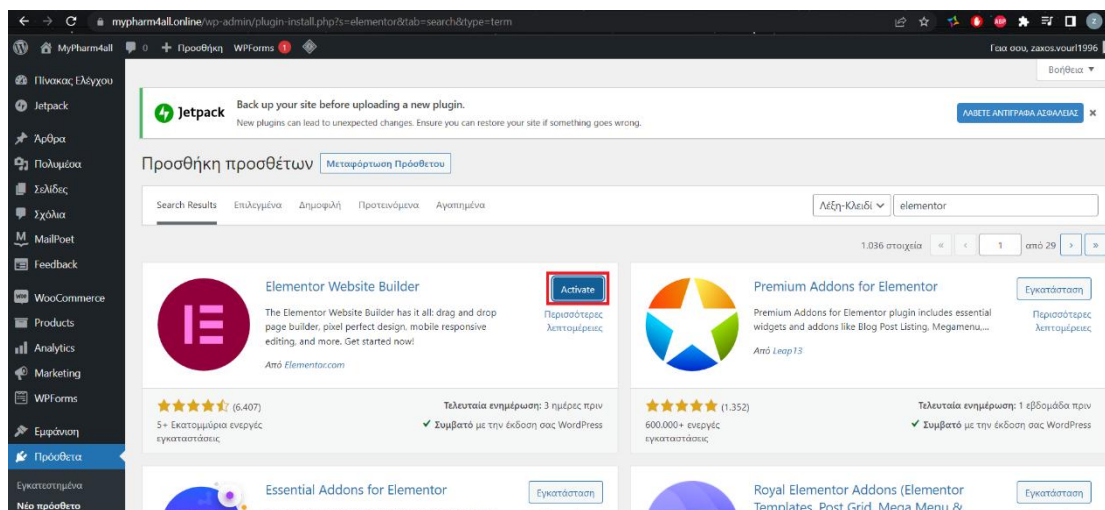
mypharm4all.online/wp-admin/plugin-install.php?s=elementor&tab=search&type=term

MyPharm4all 0 + Προσθήκη WPForms 1

Γεια σου, zaxos.vourl1996

Βοήθεια ▼

Πίνακας Ελέγχου
Jetpack
Άρθρα
Πολυμέσα
Σελίδες
Σχόλια
MailPoet
Feedback
WooCommerce
Products
Analytics
Marketing
WPForms
Εμφάνιση
Πρόσθετα
Εγκατεστημένα
Νέο πρόσθετο

Jetpack

Back up your site before uploading a new plugin.

New plugins can lead to unexpected changes. Ensure you can restore your site if something goes wrong.

ΛΑΒΕΤΕ ΑΝΤΙΓΡΑΦΑ ΑΣΦΑΛΕΙΑΣ ×

Προσθήκη προσθέτων Μεταφόρτωση Πρόσθετου

Search Results Επιλεγμένα Δημοφιλή Προτεινόμενα Αγαπημένα

Λέξη-Κλειδί ∨ elementor

1.036 στοιχεία « ‹ 1 από 29 › »

Elementor Website Builder

The Elementor Website Builder has it all: drag and drop page builder, pixel perfect design, mobile responsive editing, and more. Get started now!

Από Elementor.com

Activate

Περισσότερες λεπτομέρειες

(6.407)

5+ Εκατομμύρια ενεργές εγκαταστάσεις

Τελευταία ενημέρωση: 3 ημέρες πριν

✔ Συμβατό με την έκδοση σας WordPress

Premium Addons for Elementor

Premium Addons for Elementor plugin includes essential widgets and addons like Blog Post Listing, Megamenu,...

Από Leap13

Εγκατάσταση

Περισσότερες λεπτομέρειες

(1.352)

600.000+ ενεργές εγκαταστάσεις

Τελευταία ενημέρωση: 1 εβδομάδα πριν

✔ Συμβατό με την έκδοση σας WordPress

Essential Addons for Elementor

Εγκατάσταση

Royal Elementor Addons (Elementor Templates, Post Grid, Mega Menu &

Εγκατάσταση